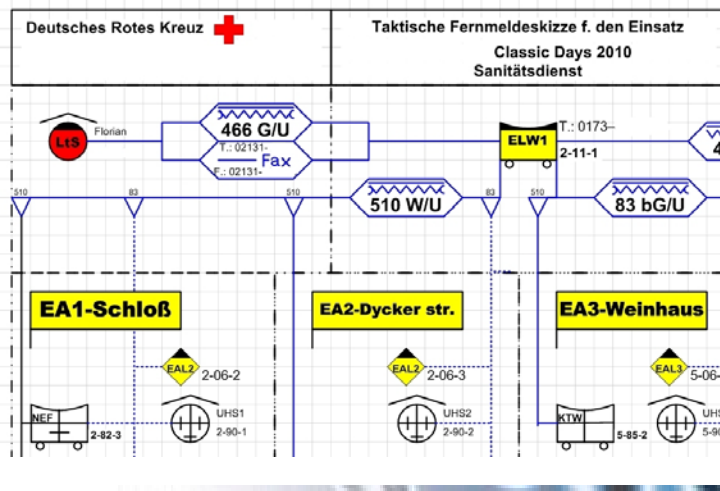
Deutsches Rotes Kreuz

Taktische Fernmeldeskizze f. den Einsatz
Classic Days 2010
Sanitätsdienst

LtS
Florian

466 G/U
T.: 02131-
Fax
F.: 02131-

ELW1
T.: 0173–
2-11-1

4

510
83
510
510 W/U
83
510
83 bG/U

EA1-Schloß
EA2-Dycker str.
EA3-Weinhaus

EAL2
2-06-2
EAL2
2-06-3
EAL3
5-06-

NEF
2-82-3
UHS1
2-90-1
UHS2
2-90-2
KTW
5-85-2
UHS
5-90